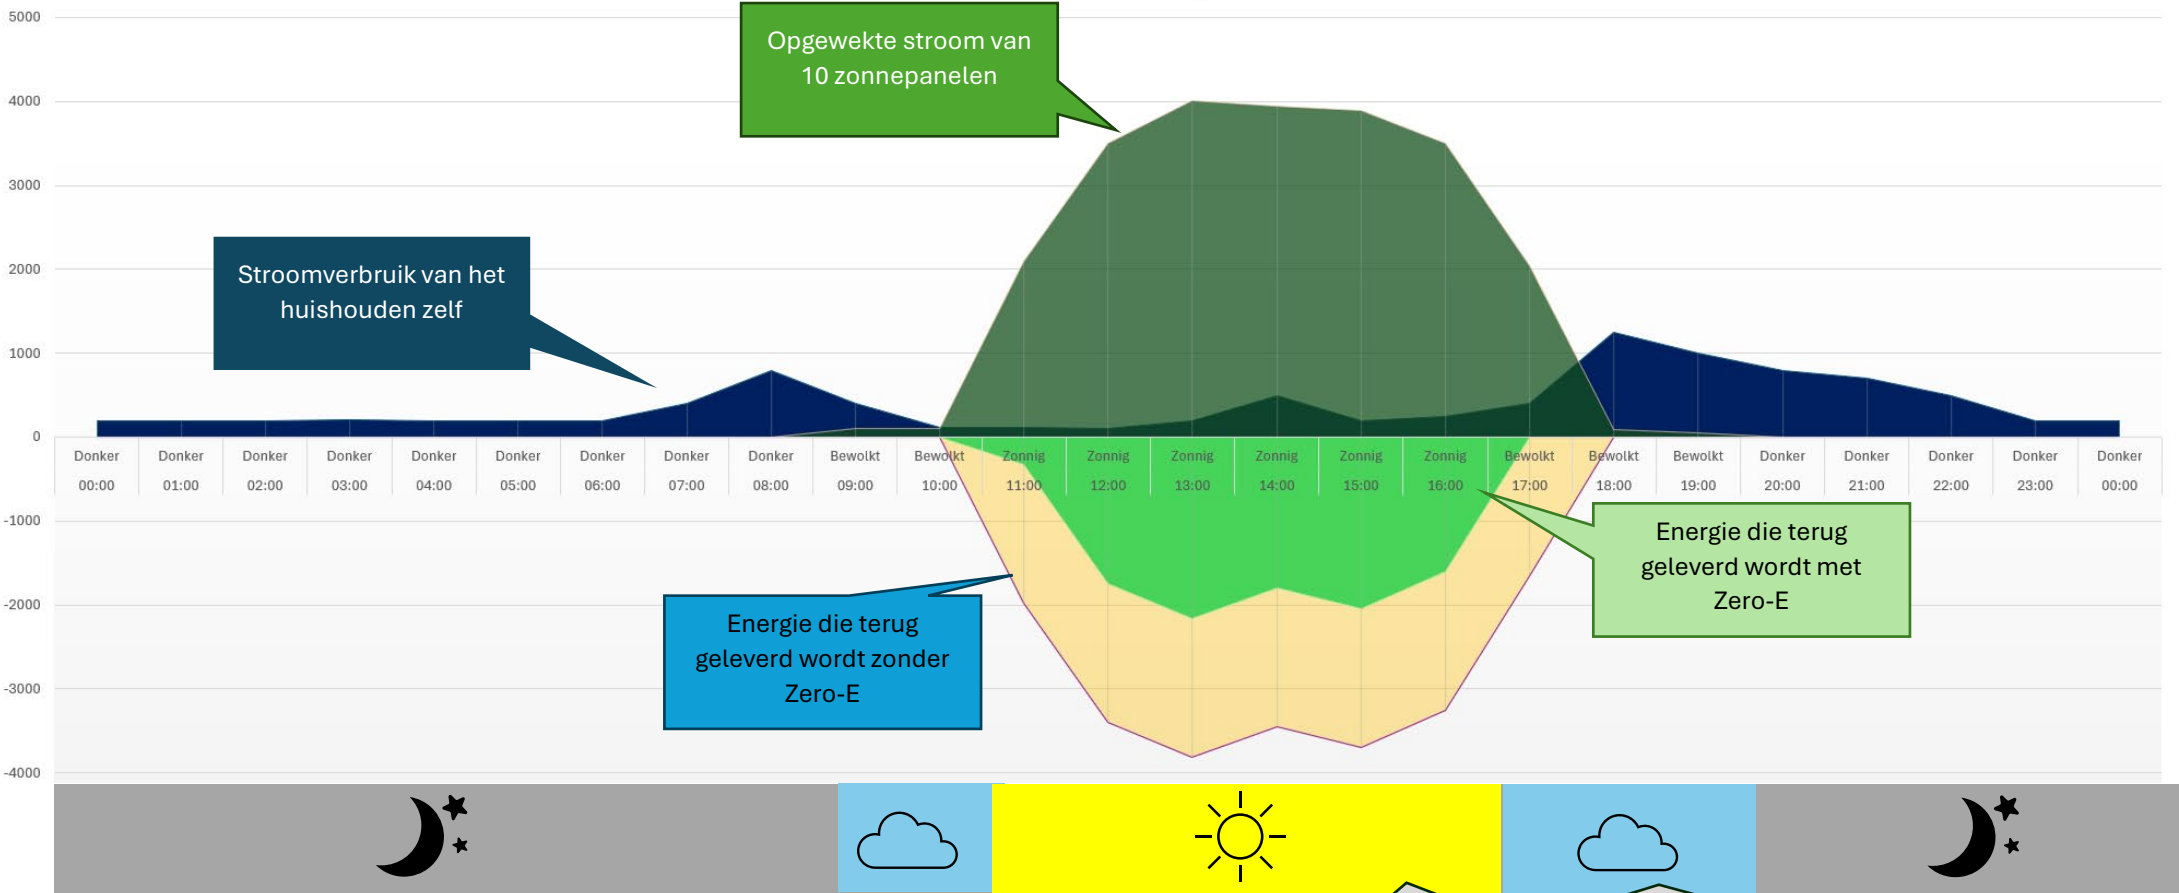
5000
4000
3000
2000
1000
0
-1000
-2000
-3000
-4000

Opgewekte stroom van 10 zonnepanelen

Stroomverbruik van het huishouden zelf

| Donker | Donker | Donker | Donker | Donker | Donker | Donker | Donker | Donker | Bewolkt | Bewolkt | Zonnig | Zonnig | Zonnig | Zonnig | Zonnig | Zonnig | Bewolkt | Bewolkt | Bewolkt | Donker | Donker | Donker | Donker | Donker |
|---|---|---|---|---|---|---|---|---|---|---|---|---|---|---|---|---|---|---|---|---|---|---|---|---|
| 00:00 | 01:00 | 02:00 | 03:00 | 04:00 | 05:00 | 06:00 | 07:00 | 08:00 | 09:00 | 10:00 | 11:00 | 12:00 | 13:00 | 14:00 | 15:00 | 16:00 | 17:00 | 18:00 | 19:00 | 20:00 | 21:00 | 22:00 | 23:00 | 00:00 |

Energie die terug geleverd wordt met Zero-E

Energie die terug geleverd wordt zonder Zero-E